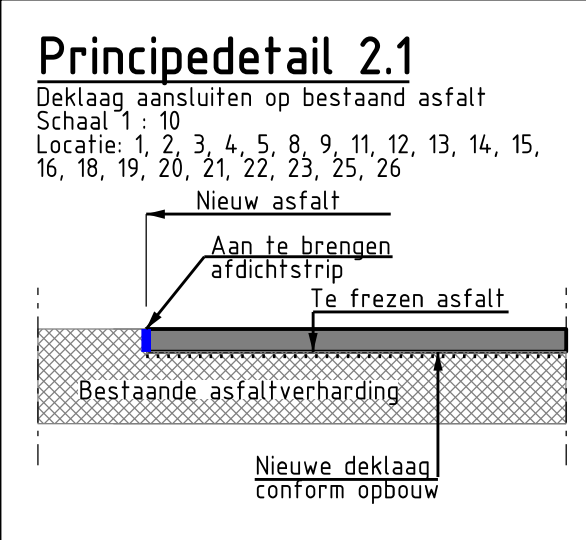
Principedetail 2.1

Deklaag aansluiten op bestaand asfalt
Schaal 1 : 10
Locatie: 1, 2, 3, 4, 5, 8, 9, 11, 12, 13, 14, 15, 16, 18, 19, 20, 21, 22, 23, 25, 26

Nieuw asfalt

Aan te brengen
afdichtstrip

Te frezen asfalt

Bestaande asfaltverharding

Nieuwe deklaag
conform opbouw